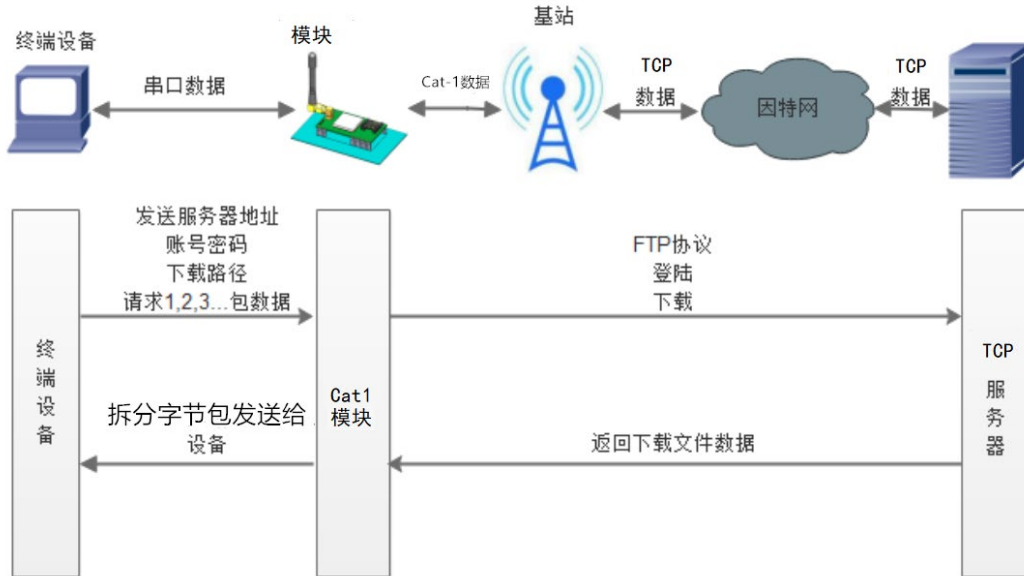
终端设备

模块

基站

串口数据

Cat-1数据

TCP
数据

因特网

TCP
数据

发送服务器地址
账号密码
下载路径
请求1,2,3...包数据

FTP协议
登陆
下载

终
端
设
备

Cat1
模块

TCP
服
务
器

拆分字节包发送给
设备

返回下载文件数据